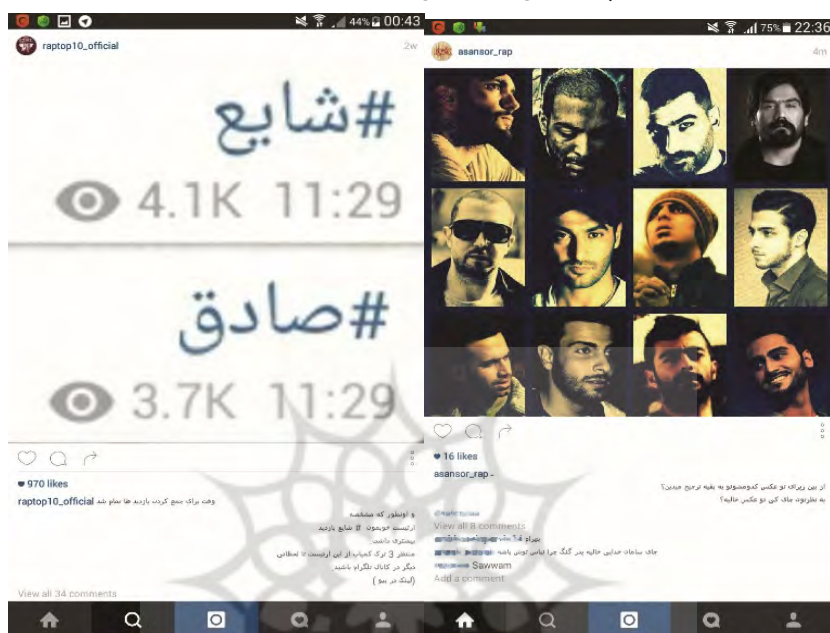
44% 00:43

raptop10_official 2w

#شایع

4.1K 11:29

#صادق

3.7K 11:29

970 likes

raptop10_official وقت برای جمع کردن بازدید ها تمام شد

و اونطور که مشخصه

ارتیست خودمون # شایع بازدید

بیشتری داشت

منتظر 3 ترک کمباپ از این ارتیست با لطافتی

دیگر در کانال تلگرام باشید

(لینک در بیو)

View all 34 comments

75% 22:36

asansor_rap 4m

16 likes

asansor_rap -

از بین رپرای تو عکس کدومشونو به بقیه ترجیح میدین؟

به نظرتون جای کی تو عکس خالیه؟

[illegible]

View all 8 comments

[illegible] بمراه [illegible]

جای ساجات خدایی خالیه پدر گنگ چرا لباس تونش باشه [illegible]

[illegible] Sawwam

Add a comment